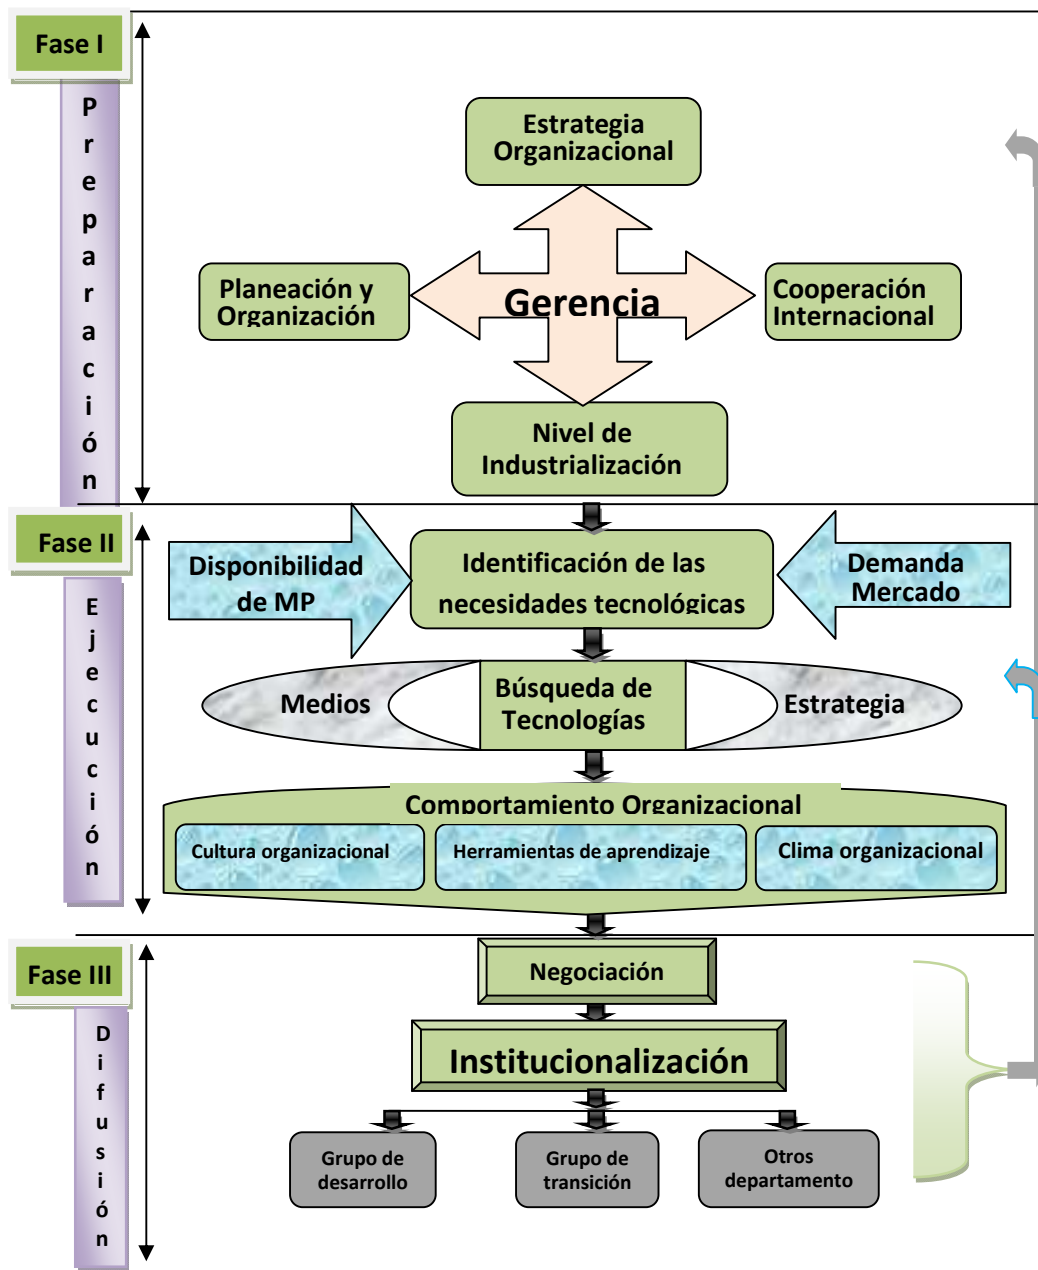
Fase I

Preparación

Estrategia Organizacional

Planeación y Organización

Gerencia

Cooperación Internacional

Nivel de Industrialización

Fase II

Ejecución

Disponibilidad de MP

Identificación de las necesidades tecnológicas

Demanda Mercado

Medios

Búsqueda de Tecnologías

Estrategia

Comportamiento Organizacional

Cultura organizacional

Herramientas de aprendizaje

Clima organizacional

Fase III

Difusión

Negociación

Institucionalización

Grupo de desarrollo

Grupo de transición

Otros departamento